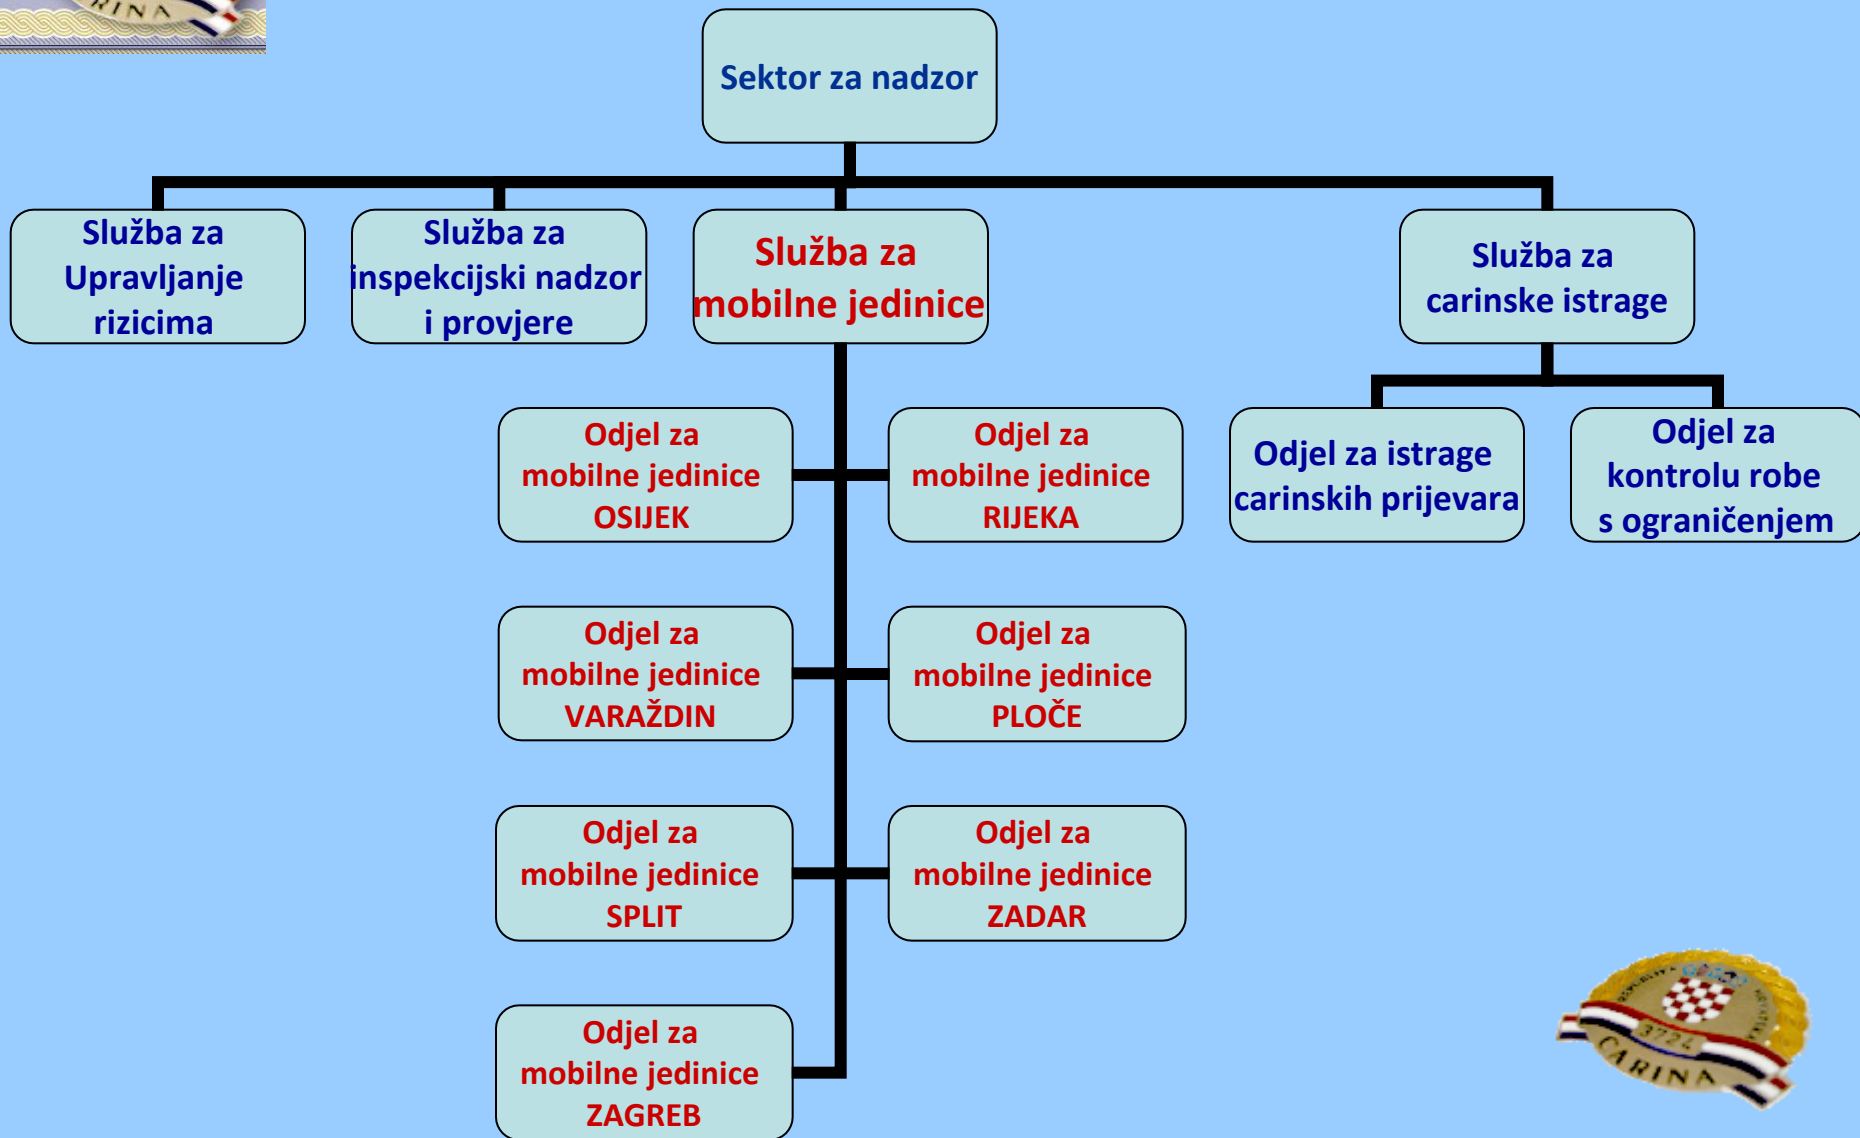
RINA

Sektor za nadzor

Služba za Upravljanje rizicima

Služba za inspekcijski nadzor i provjere

Služba za mobilne jedinice

Služba za carinske istrage

Odjel za mobilne jedinice OSIJEK

Odjel za mobilne jedinice RIJEKA

Odjel za istrage carinskih prijevara

Odjel za kontrolu robe s ograničenjem

Odjel za mobilne jedinice VARAŽDIN

Odjel za mobilne jedinice PLOČE

Odjel za mobilne jedinice SPLIT

Odjel za mobilne jedinice ZADAR

Odjel za mobilne jedinice ZAGREB

CARINA